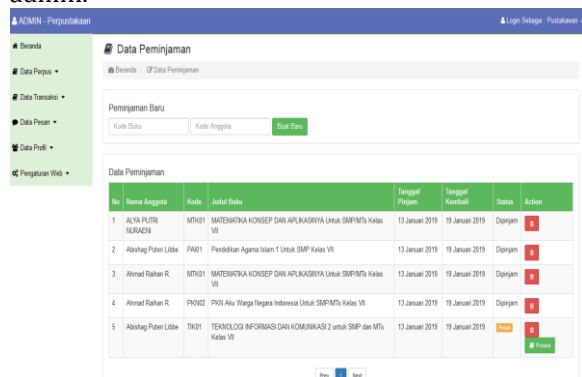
admin.

ADMIN - Perpustakaan

Login Sebagai : Pustakawan

Beranda

Data Perpus

Data Transaksi

Data Pesan

Data Profil

Pengaturan Web

Data Peminjaman

Beranda / Data Peminjaman

Peminjaman Baru

Kode Buku | Kode Anggota | Buat Baru

Data Peminjaman

| No | Nama Anggota | Kode | Judul Buku | Tanggal Pinjam | Tanggal Kembali | Status | Action |
|---|---|---|---|---|---|---|---|
| 1 | ALYA PUTRI NURAENI | MTK01 | MATEMATIKA KONSEP DAN APLIKASINYA Untuk SMP/MTs Kelas VII | 13 Januari 2019 | 19 Januari 2019 | Dipinjam | |
| 2 | Abishag Puteri Libbe | PAI01 | Pendidikan Agama Islam 1 Untuk SMP Kelas VII | 13 Januari 2019 | 19 Januari 2019 | Dipinjam | |
| 3 | Ahmad Raihan R. | MTK01 | MATEMATIKA KONSEP DAN APLIKASINYA Untuk SMP/MTs Kelas VII | 13 Januari 2019 | 19 Januari 2019 | Dipinjam | |
| 4 | Ahmad Raihan R. | PKN02 | PKN Aku Warga Negara Indonesia Untuk SMP/MTs Kelas VII | 13 Januari 2019 | 19 Januari 2019 | Dipinjam | |
| 5 | Abishag Puteri Libbe | TIK01 | TEKNOLOGI INFORMASI DAN KOMUNIKASI 2 untuk SMP dan MTs Kelas VII | 13 Januari 2019 | 19 Januari 2019 | Pesan | Proses |

Prev 1 Next